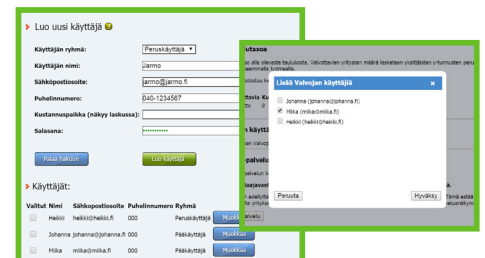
Luo uusi käyttäjä

Käyttäjän ryhmä: Peruskäyttäjä

Käyttäjän nimi: Jarmo

Sähköpostiosoite: jarmo@jarmo.fi

Puhelinnumero: 040-1234567

Kustannuspaikka (näkyy laskussa):

Salasana: ••••••••••

Palaa hakuun

Luo käyttäjä

Käyttäjät:

| Valitut | Nimi | Sähköpostiosoite | Puhelinnumero | Ryhmä | |
|---|---|---|---|---|---|
| | Heikki | heikki@heikki.fi | 000 | Peruskäyttäjä | Muokkaa |
| | Johanna | johanna@johanna.fi | 000 | Pääkäyttäjä | Muokkaa |
| | Miika | miika@miika.fi | 000 | Pääkäyttäjä | Muokkaa |

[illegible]utasoa

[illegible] alla olevasta taulukosta. Valvottavien yritysten määrä lasketaan yksittäisten y-tunnusten perusteella, ei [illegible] tuotteella.

Lisää Valvojan käyttäjä ×

Johanna (johanna@johanna.fi)

Miika (miika@miika.fi)

Heikki (heikki@heikki.fi)

Peruuta

Hyväksy

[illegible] käyttä

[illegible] Valvojan

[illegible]-palvelu

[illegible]

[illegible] Tämä asiak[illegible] yrityksen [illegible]